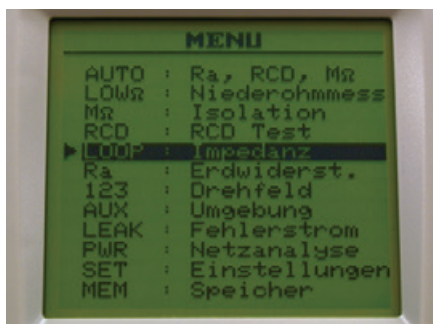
MENU

AUTO : Ra, RCD, MΩ
LOWΩ : Niederohmmess
MΩ : Isolation
RCD : RCD Test
LOOP : Impedanz
Ra : Erdwiderst.
123 : Drehfeld
AUX : Umgebung
LEAK : Fehlerstrom
PWR : Netzanalyse
SET : Einstellungen
MEM : Speicher